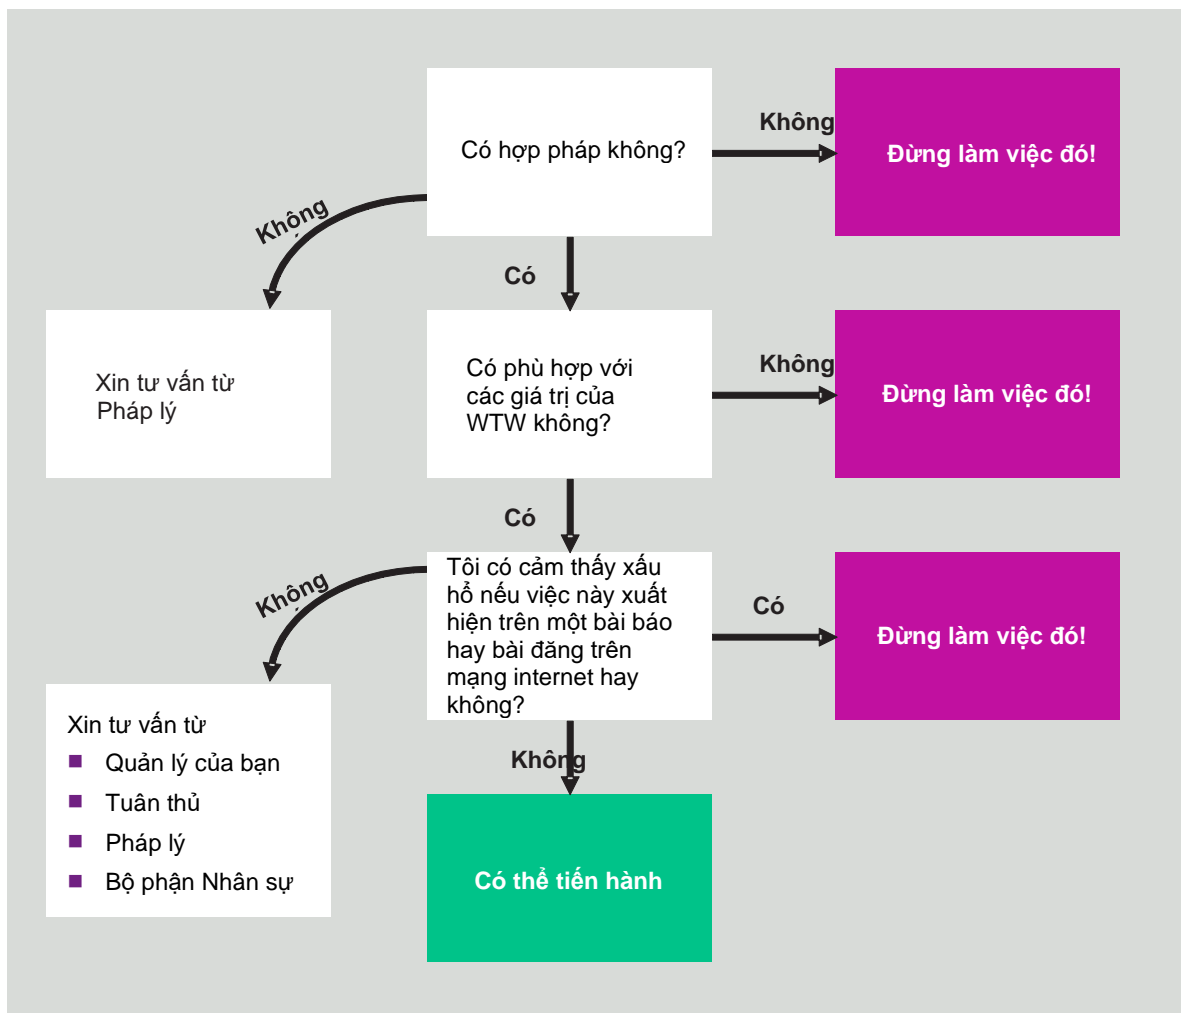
Có hợp pháp không?

Không

Đừng làm việc đó!

Không

Có

Xin tư vấn từ Pháp lý

Có phù hợp với các giá trị của WTW không?

Không

Đừng làm việc đó!

Có

Không

Tôi có cảm thấy xấu hổ nếu việc này xuất hiện trên một bài báo hay bài đăng trên mạng internet hay không?

Có

Đừng làm việc đó!

Xin tư vấn từ
- Quản lý của bạn
- Tuân thủ
- Pháp lý
- Bộ phận Nhân sự

Không

Có thể tiến hành